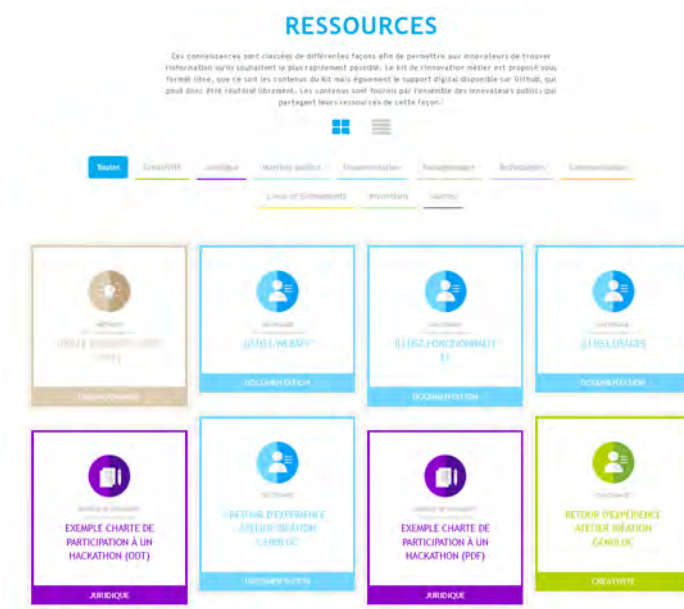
RESSOURCES

Ces connaissances sont classées de différentes façons afin de permettre aux innovateurs de trouver l'information qu'ils souhaitent le plus rapidement possible. Le kit de l'innovation métier est proposé sous format libre, que ce soit les contenus du Kit mais également le support digital disponible sur Github, qui peut donc être réutilisé librement. Les contenus sont fournis par l'ensemble des innovateurs publics qui partagent leurs ressources de cette façon.

Toutes | Créativité | Juridique | Marchés publics | Documentation | Management | Ressources | Communication

Lieux et Evénements | Inventaires | Autres

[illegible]
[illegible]
TRANSFORMATION

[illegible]
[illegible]
DOCUMENTATION

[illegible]
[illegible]
DOCUMENTATION

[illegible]
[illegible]
DOCUMENTATION

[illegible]
EXEMPLE CHARTE DE PARTICIPATION À UN HACKATHON (ODT)
JURIDIQUE

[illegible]
RETOUR D'EXPÉRIENCE ATELIER IDÉATION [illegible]
DOCUMENTATION

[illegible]
EXEMPLE CHARTE DE PARTICIPATION À UN HACKATHON (PDF)
JURIDIQUE

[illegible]
RETOUR D'EXPÉRIENCE ATELIER IDÉATION GONILOC
CRÉATIVITÉ